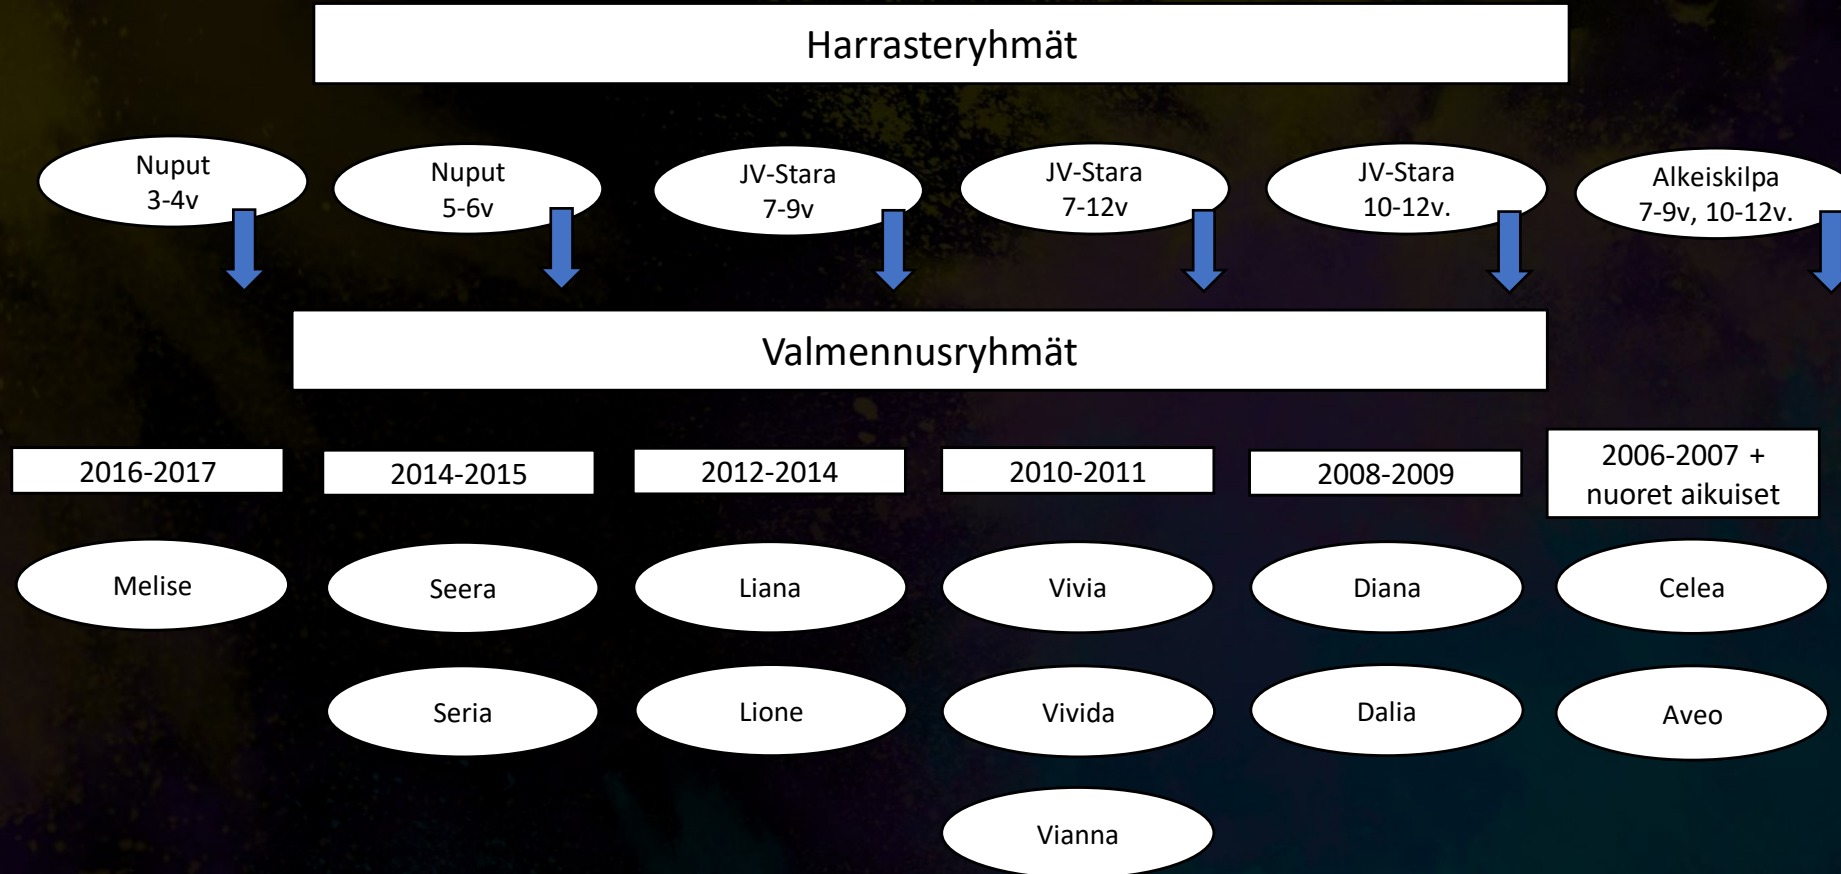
Harrasteryhmät

Nuput
3-4v

Nuput
5-6v

JV-Stara
7-9v

JV-Stara
7-12v

JV-Stara
10-12v.

Alkeiskilpa
7-9v, 10-12v.

Valmennusryhmät

2016-2017

Melise

2014-2015

Seera

Seria

2012-2014

Liana

Lione

2010-2011

Vivia

Vivida

Vianna

2008-2009

Diana

Dalia

2006-2007 +
nuoret aikuiset

Celea

Aveo